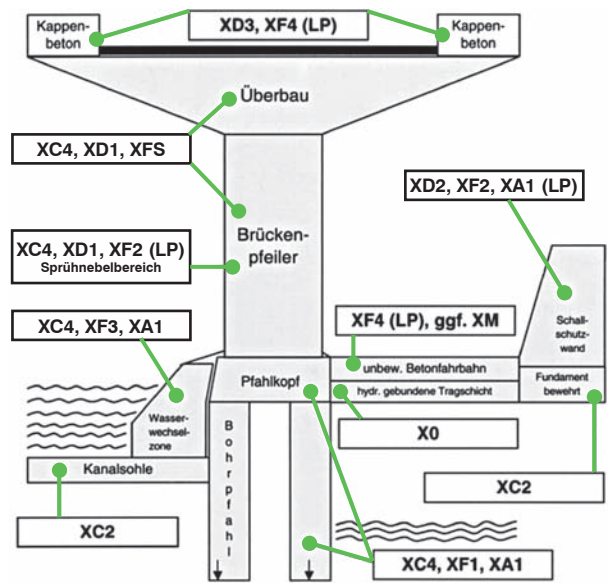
Kappenbeton

XD3, XF4 (LP)

Kappenbeton

Überbau

XC4, XD1, XFS

XD2, XF2, XA1 (LP)

Brückenpfeiler

XC4, XD1, XF2 (LP)
Sprühnebelbereich

Schallschutzwand

XC4, XF3, XA1

XF4 (LP), ggf. XM

unbew. Betonfahrbahn

Pfahlkopf

Fundament bewehrt

hydr. gebundene Tragschicht

Wasserwechselzone

X0

Bohrpfahl

Kanalsohle

XC2

XC2

XC4, XF1, XA1